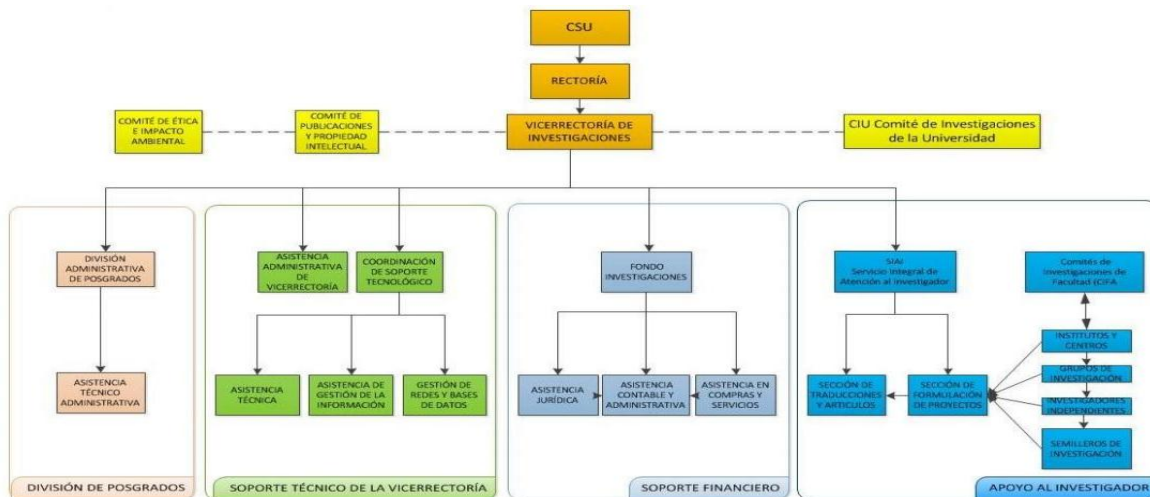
CSU

RECTORÍA

COMITÉ DE ÉTICA E IMPACTO AMBIENTAL

COMITÉ DE PUBLICACIONES Y PROPIEDAD INTELECTUAL

VICERRECTORÍA DE INVESTIGACIONES

CIU Comité de Investigaciones de la Universidad

DIVISIÓN ADMINISTRATIVA DE POSGRADOS

ASISTENCIA TÉCNICO ADMINISTRATIVA

DIVISIÓN DE POSGRADOS

ASISTENCIA ADMINISTRATIVA DE VICERRECTORÍA

COORDINACIÓN DE SOPORTE TECNOLÓGICO

ASISTENCIA TÉCNICA

ASISTENCIA DE GESTIÓN DE LA INFORMACIÓN

GESTIÓN DE REDES Y BASES DE DATOS

SOPORTE TÉCNICO DE LA VICERRECTORÍA

FONDO INVESTIGACIONES

ASISTENCIA JURÍDICA

ASISTENCIA CONTABLE Y ADMINISTRATIVA

ASISTENCIA EN COMPRAS Y SERVICIOS

SOPORTE FINANCIERO

SIAI Servicio Integral de Atención al Investigador

Comités de Investigaciones de Facultad (CIFA

SECCIÓN DE TRADUCCIONES Y ARTÍCULOS

SECCIÓN DE FORMULACIÓN DE PROYECTOS

INSTITUTOS Y CENTROS

GRUPOS DE INVESTIGACIÓN

INVESTIGADORES INDEPENDIENTES

SEMILLEROS DE INVESTIGACIÓN

APOYO AL INVESTIGADOR